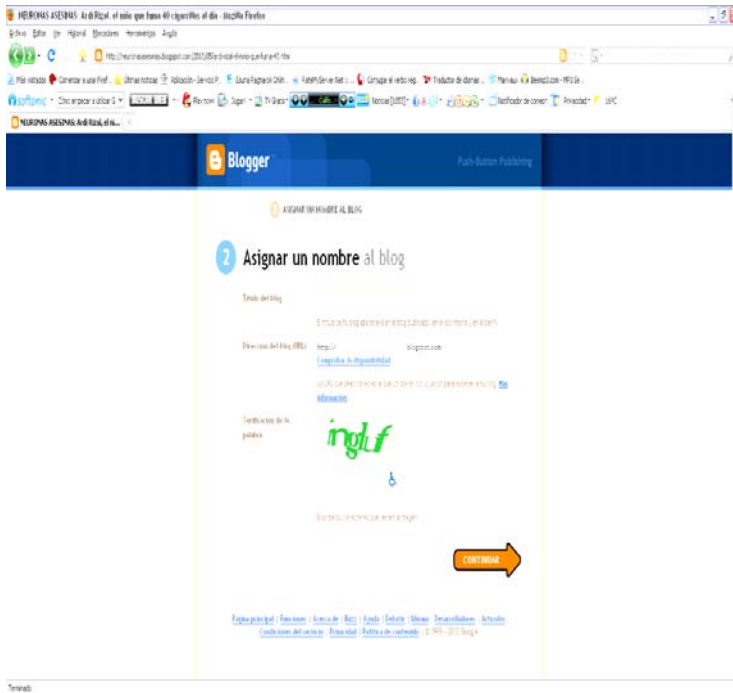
NEURONAS ASESINAS: Ardi Rizal, el niño que fuma 40 cigarrillos al día - Mozilla Firefox

Archivo Editar Ver Historial Marcadores Herramientas Ayuda

Más visitados Comenzar a usar Firef... Últimas noticias

softonic

NEURONAS ASESINAS: Ardi Rizal, el ni...

Blogger

Push-Button Publishing

ASIGNAR UN NOMBRE AL BLOG

2 Asignar un nombre al blog

Título del blog

Dirección del blog (URL) http:// .blogspot.com

Comprobar la disponibilidad

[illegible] Más información

Verificación de la palabra

ingluf

CONTINUAR

Página principal | Funciones | Acerca de | Buzz | Ayuda | Debate | Idioma | Desarrolladores | Artículos
Condiciones del servicio | Privacidad | Política de contenido | © 1999 – 2010 Google

Terminado